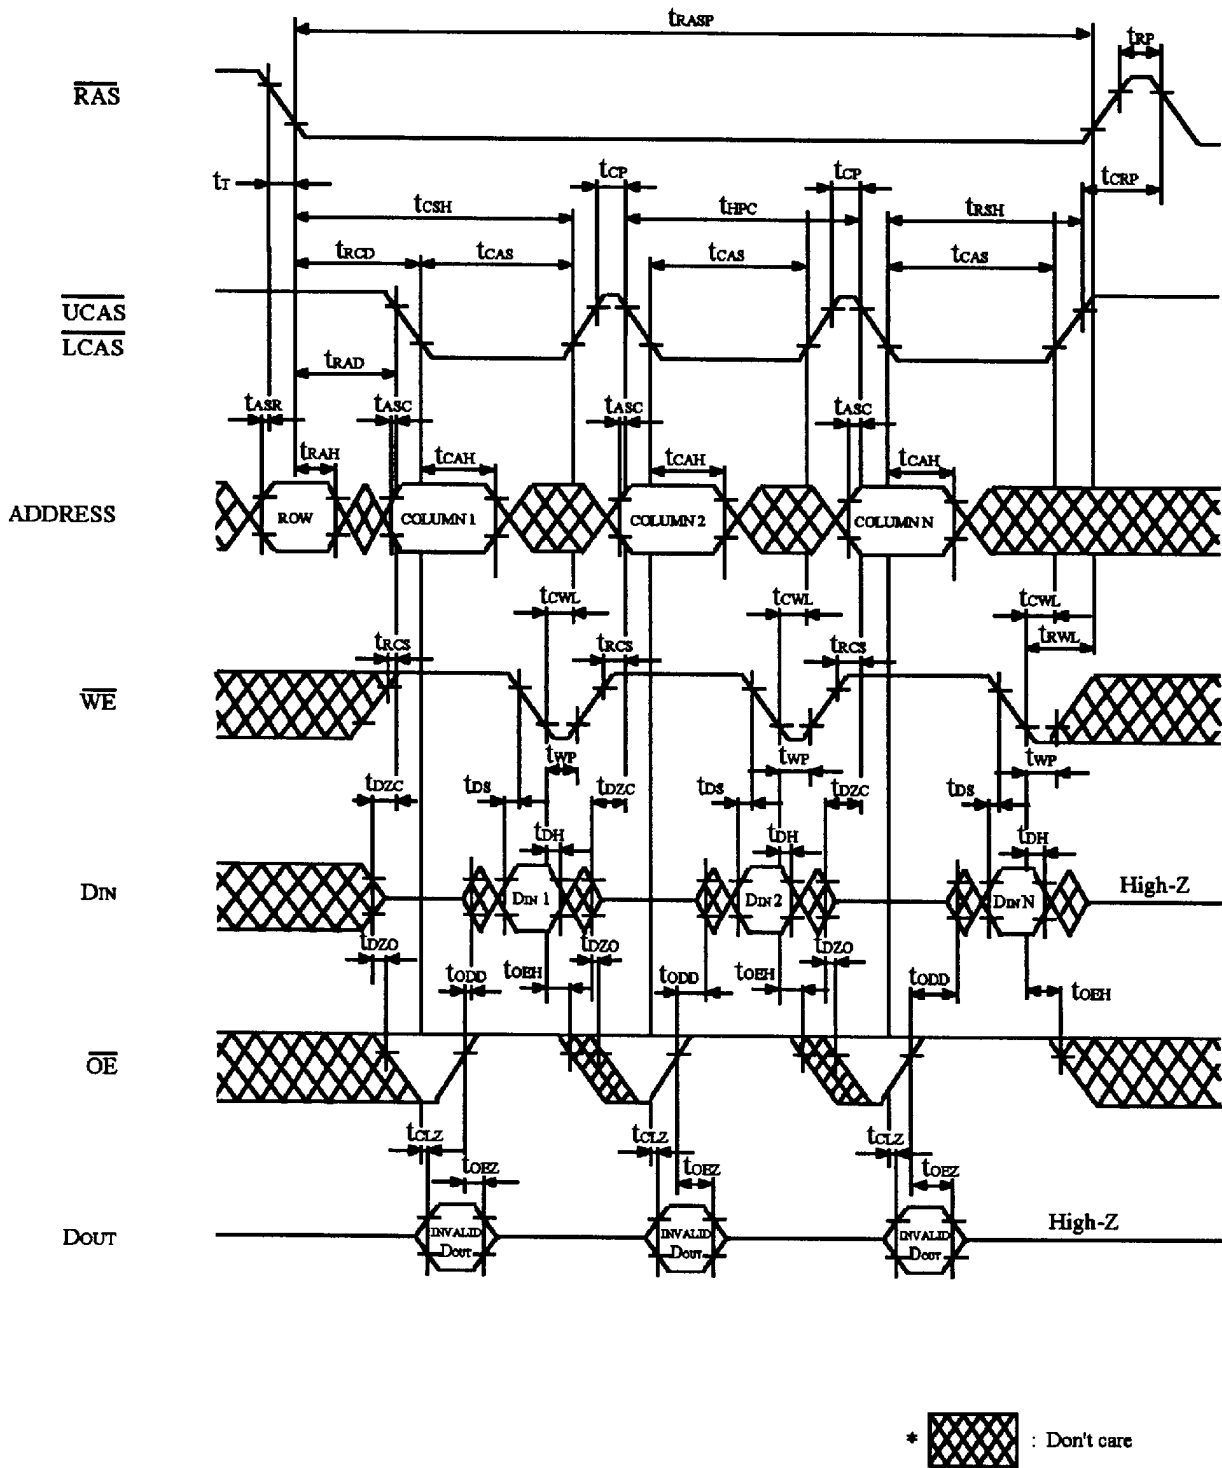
$t_{RASP}$

$t_{RP}$

$\overline{RAS}$

$t_T$

$t_{CP}$

$t_{CP}$

$t_{CRP}$

$t_{CSH}$

$t_{HPC}$

$t_{RSH}$

$t_{RCD}$

$t_{CAS}$

$t_{CAS}$

$t_{CAS}$

$\overline{UCAS}$
$\overline{LCAS}$

$t_{RAD}$

$t_{ASR}$

$t_{ASC}$

$t_{ASC}$

$t_{ASC}$

$t_{RAH}$

$t_{CAH}$

$t_{CAH}$

$t_{CAH}$

ADDRESS

ROW

COLUMN 1

COLUMN 2

COLUMN N

$t_{CWL}$

$t_{CWL}$

$t_{CWL}$

$t_{RCS}$

$t_{RCS}$

$t_{RCS}$

$t_{RWL}$

$\overline{WE}$

$t_{WP}$

$t_{WP}$

$t_{WP}$

$t_{DZC}$

$t_{DS}$

$t_{DZC}$

$t_{DS}$

$t_{DZC}$

$t_{DS}$

$t_{DH}$

$t_{DH}$

$t_{DH}$

DIN

DIN 1

DIN 2

DIN N

High-Z

$t_{DZO}$

$t_{DZO}$

$t_{DZO}$

$t_{ODD}$

$t_{OEH}$

$t_{ODD}$

$t_{OEH}$

$t_{ODD}$

$t_{OEH}$

$\overline{OE}$

$t_{CLZ}$

$t_{CLZ}$

$t_{CLZ}$

$t_{OEZ}$

$t_{OEZ}$

$t_{OEZ}$

DOUT

INVALID DOUT

INVALID DOUT

INVALID DOUT

High-Z

* : Don't care